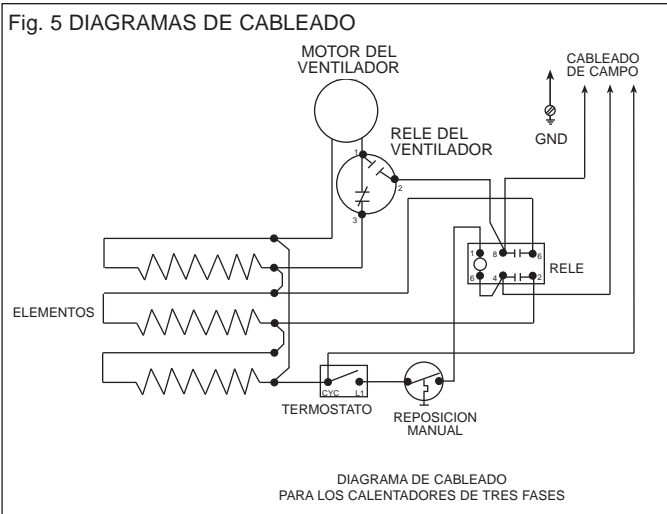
Fig. 5 DIAGRAMAS DE CABLEADO

MOTOR DEL VENTILADOR

RELE DEL VENTILADOR

1
2
3

CABLEADO DE CAMPO

GND

8
6
1
4
6
2

RELE

ELEMENTOS

CYC
L1

TERMOSTATO

REPOSICION MANUAL

DIAGRAMA DE CABLEADO
PARA LOS CALENTADORES DE TRES FASES